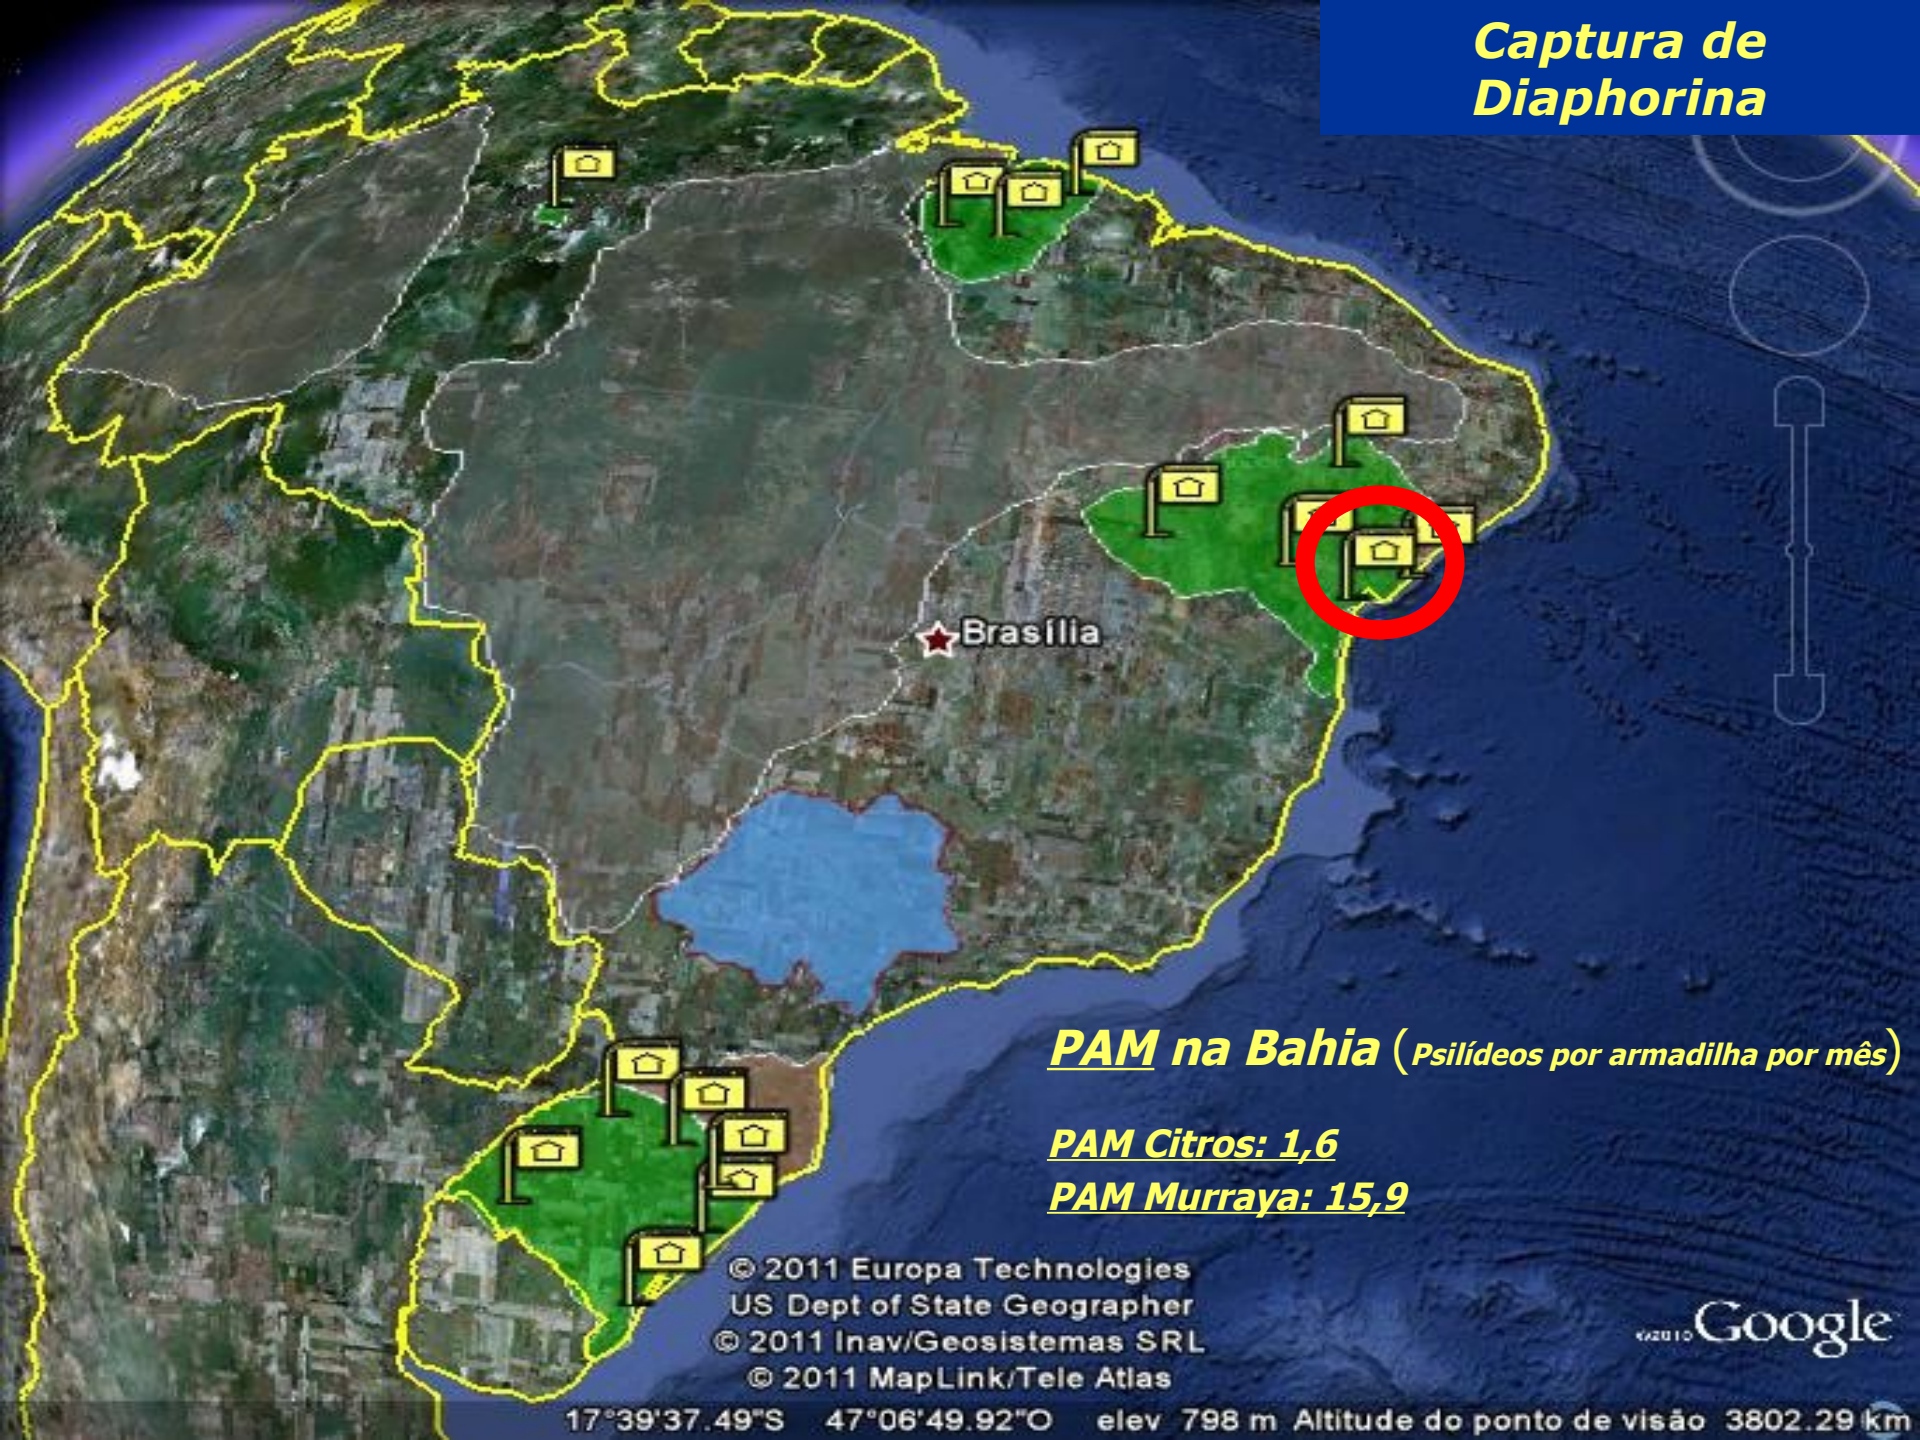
Captura de Diaphorina

Brasília

PAM na Bahia (Psilídeos por armadilha por mês)

PAM Citros: 1,6
PAM Murraya: 15,9

© 2011 Europa Technologies
US Dept of State Geographer
© 2011 Inav/Geosistemas SRL
© 2011 MapLink/Tele Atlas

©2010 Google

17°39'37.49"S 47°06'49.92"O elev 798 m Altitude do ponto de visão 3802.29 km